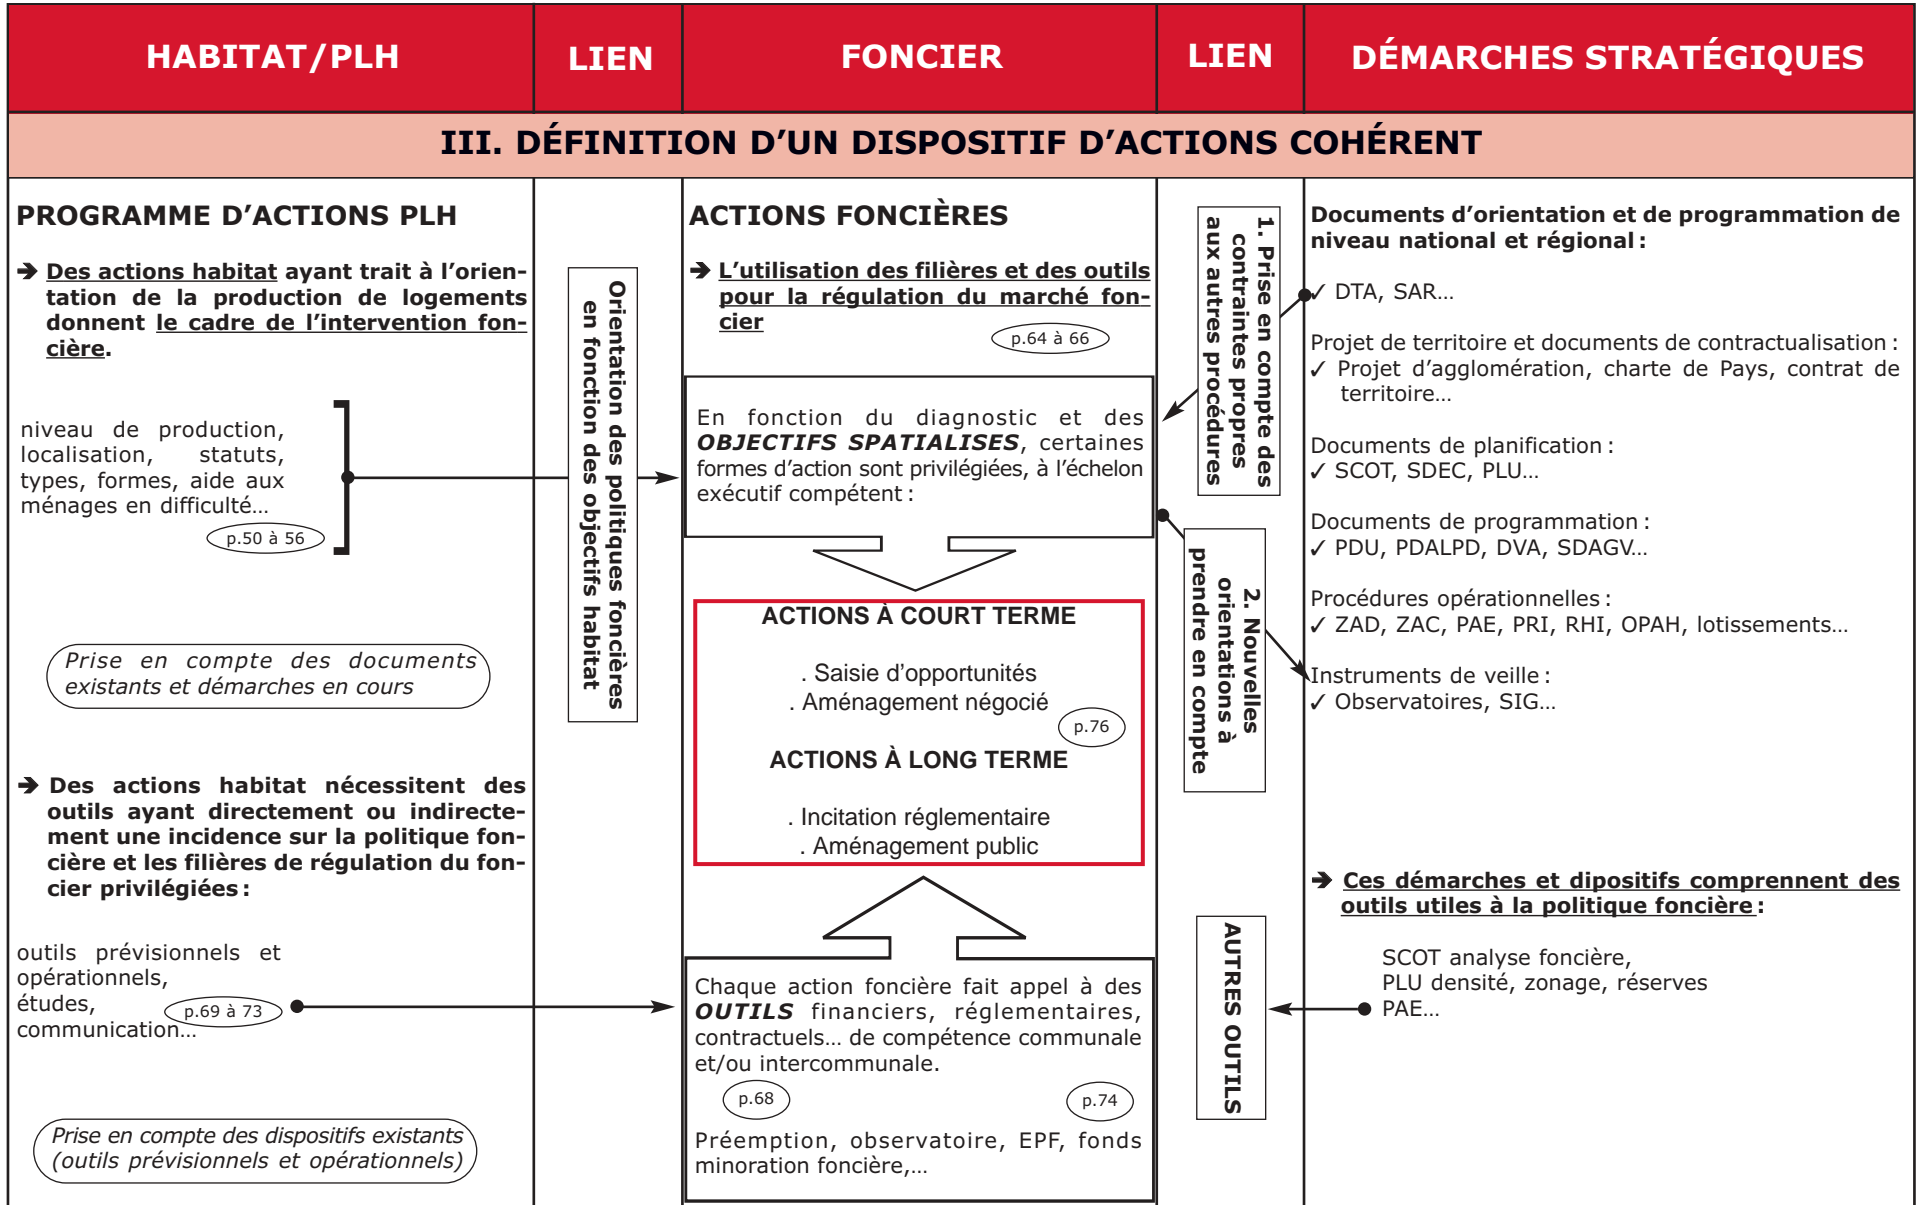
| HABITAT/PLH | LIEN | FONCIER | LIEN | DÉMARCHES STRATÉGIQUES |
|---|---|---|---|---|

III. DÉFINITION D'UN DISPOSITIF D'ACTIONS COHÉRENT

PROGRAMME D'ACTIONS PLH

➔ Des actions habitat ayant trait à l'orientation de la production de logements donnent le cadre de l'intervention foncière.

niveau de production, localisation, statuts, types, formes, aide aux ménages en difficulté...

p.50 à 56

Prise en compte des documents existants et démarches en cours

➔ Des actions habitat nécessitent des outils ayant directement ou indirectement une incidence sur la politique foncière et les filières de régulation du foncier privilégiées :

outils prévisionnels et opérationnels,
études,
communication...

p.69 à 73

Prise en compte des dispositifs existants (outils prévisionnels et opérationnels)

Orientation des politiques foncières en fonction des objectifs habitat

ACTIONS FONCIÈRES

➔ L'utilisation des filières et des outils pour la régulation du marché foncier

p.64 à 66

En fonction du diagnostic et des OBJECTIFS SPATIALISES, certaines formes d'action sont privilégiées, à l'échelon exécutif compétent :

ACTIONS À COURT TERME

. Saisie d'opportunités
. Aménagement négocié

p.76

ACTIONS À LONG TERME

. Incitation réglementaire
. Aménagement public

Chaque action foncière fait appel à des OUTILS financiers, réglementaires, contractuels... de compétence communale et/ou intercommunale.

p.68

p.74

Préemption, observatoire, EPF, fonds minoration foncière,...

1. Prise en compte des contraintes propres aux autres procédures

2. Nouvelles orientations à prendre en compte

AUTRES OUTILS

Documents d'orientation et de programmation de niveau national et régional :

✓ DTA, SAR...

Projet de territoire et documents de contractualisation :
✓ Projet d'agglomération, charte de Pays, contrat de territoire...

Documents de planification :
✓ SCOT, SDEC, PLU...

Documents de programmation :
✓ PDU, PDALPD, DVA, SDAGV...

Procédures opérationnelles :
✓ ZAD, ZAC, PAE, PRI, RHI, OPAH, lotissements...

Instruments de veille :
✓ Observatoires, SIG...

➔ Ces démarches et dipositifs comprennent des outils utiles à la politique foncière :

SCOT analyse foncière,
PLU densité, zonage, réserves
PAE...